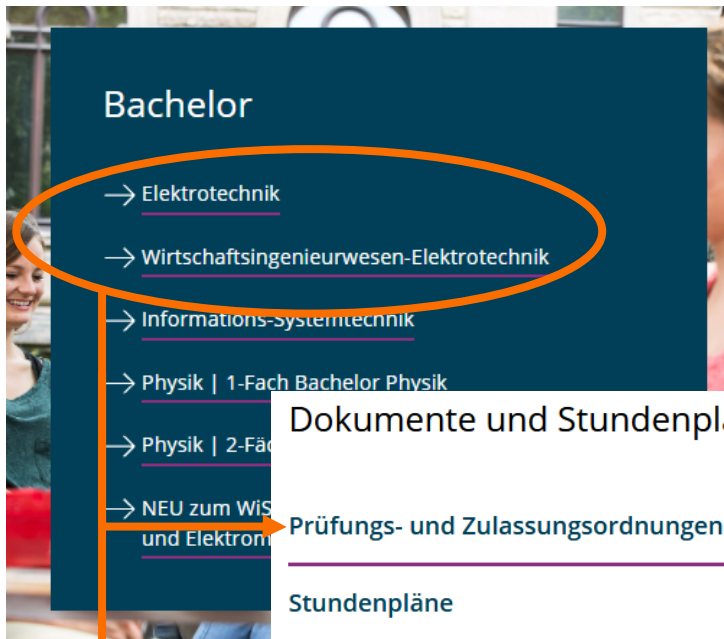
Bachelor

→ Elektrotechnik

→ Wirtschaftsingenieurwesen-Elektrotechnik

→ Informations-Systemtechnik

→ Physik | 1-Fach Bachelor Physik

→ Physik | 2-Fä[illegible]

→ NEU zum WiS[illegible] und Elektrom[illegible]

Dokumente und Stundenpl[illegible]

Prüfungs- und Zulassungsordnungen

Stundenpläne